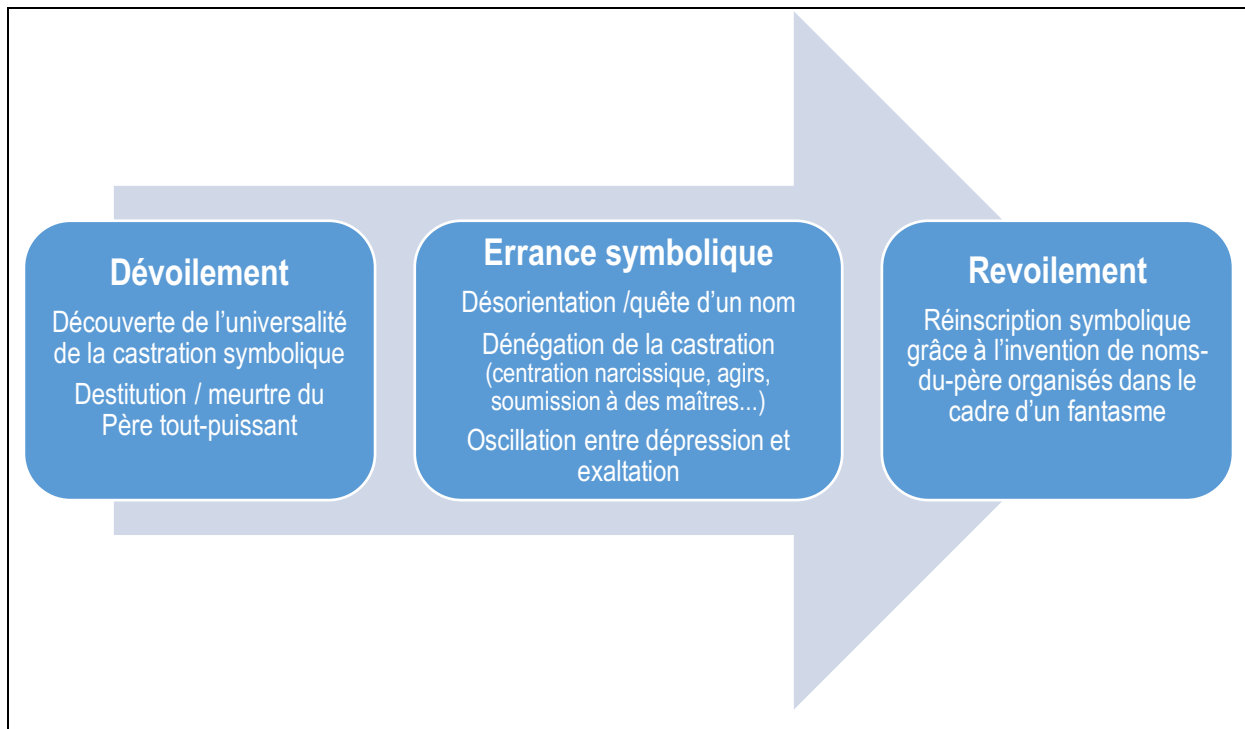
Dévoilement

Découverte de l’universalité de la castration symbolique

Destitution / meurtre du Père tout-puissant

Errance symbolique

Désorientation /quête d’un nom

Dénégation de la castration (centration narcissique, agirs, soumission à des maîtres...)

Oscillation entre dépression et exaltation

Revoilement

Réinscription symbolique grâce à l’invention de noms-du-père organisés dans le cadre d’un fantasme